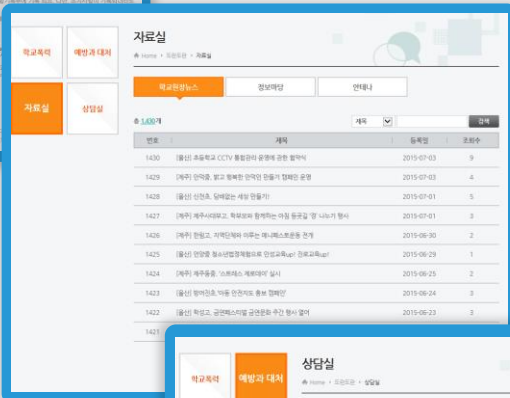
학교폭력
예방과 대처
자료실
상담실

자료실

Home > 자료모음 > 자료실

학교현장뉴스
정보마당
안테나

총 1,430개

제목
검색

| 번호 | 제목 | 등록일 | 조회수 |
|---|---|---|---|
| 1430 | [울산] 초등학교 CCTV 통합관리 운영에 관한 협약식 | 2015-07-03 | 9 |
| 1429 | [제주] 안덕중, 밝고 행복한 안덕인 만들기 캠페인 운영 | 2015-07-03 | 4 |
| 1428 | [울산] 신천초, 담배없는 세상 만들기! | 2015-07-01 | 5 |
| 1427 | [제주] 제주서원대교, 학부모와 함께하는 아침 등굣길 '정' 나누기 행사 | 2015-07-01 | 3 |
| 1426 | [제주] 한림고, 지역단체와 이루는 애니메니포운동 전개 | 2015-06-30 | 2 |
| 1425 | [울산] 언양중 청소년범죄예방으로 안전교육up! 인권교육up! | 2015-06-29 | 1 |
| 1424 | [제주] 제주동중, '스트레스 제로데이' 실시 | 2015-06-25 | 2 |
| 1423 | [울산] 향어전초,'아동 안전지도 홍보 캠페인' | 2015-06-24 | 3 |
| 1422 | [울산] 학성고, 금연페스티벌 금연문화 주간 행사 열어 | 2015-06-23 | 3 |
| 1421 | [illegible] | | |

학교폭력
예방과 대처
상담실
Home > 자료모음 > 상담실